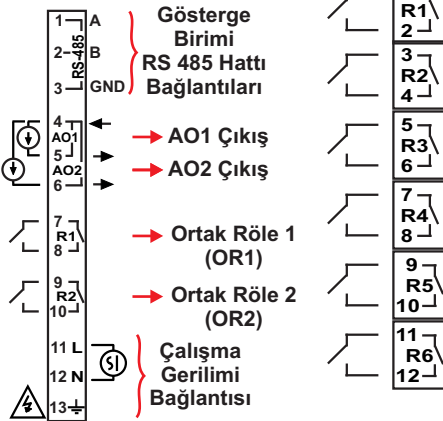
1 A
2 B
3 GND
RS-485
Gösterge Birimi RS 485 Hattı Bağlantıları

4
AO1
5
AO2
6
AO1 Çıkış
AO2 Çıkış

7
R1
8
Ortak Röle 1 (OR1)

9
R2
10
Ortak Röle 2 (OR2)

11 L
12 N
13
Çalışma Gerilimi Bağlantısı

R1
2
3
R2
4
5
R3
6
7
R4
8
9
R5
10
11
R6
12